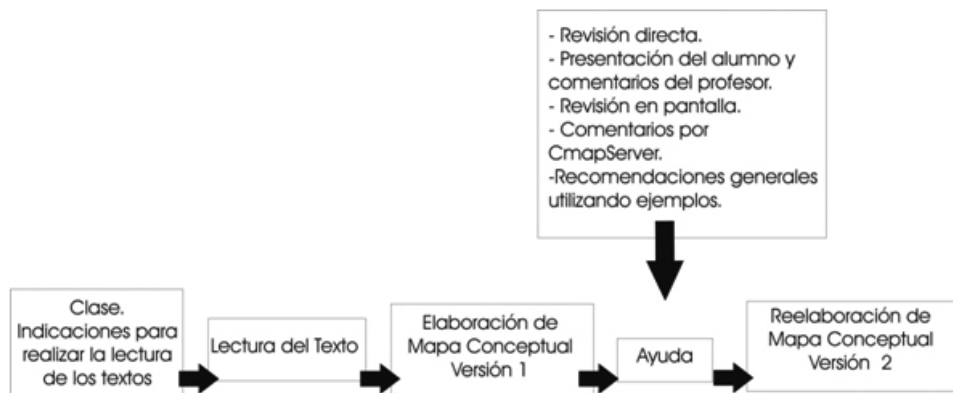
- Revisión directa.
- Presentación del alumno y comentarios del profesor.
- Revisión en pantalla.
- Comentarios por CmapServer.
-Recomendaciones generales utilizando ejemplos.

Clase. Indicaciones para realizar la lectura de los textos

Lectura del Texto

Elaboración de Mapa Conceptual Versión 1

Ayuda

Reelaboración de Mapa Conceptual Versión 2